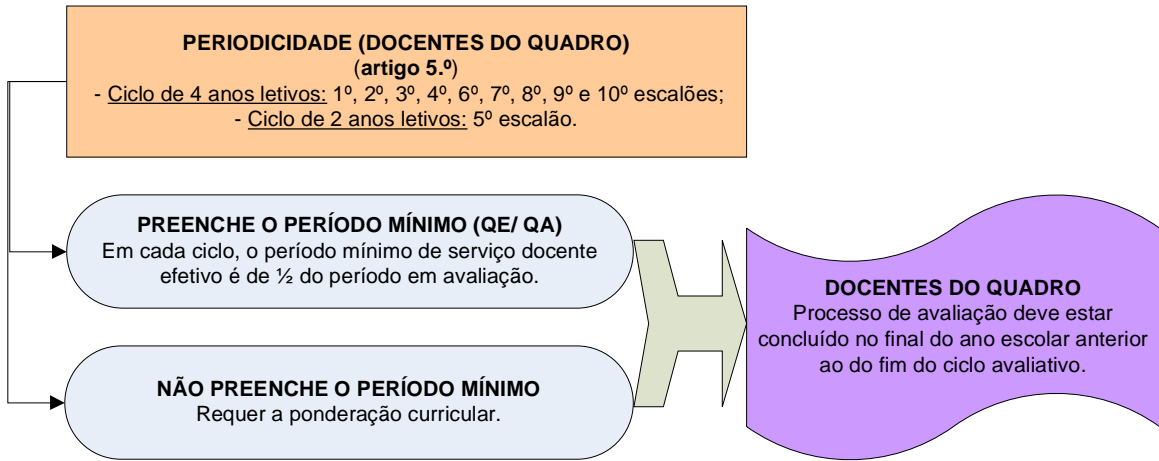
PERIODICIDADE (DOCENTES DO QUADRO)
(artigo 5.º)
- Ciclo de 4 anos letivos: 1º, 2º, 3º, 4º, 6º, 7º, 8º, 9º e 10º escalões;
- Ciclo de 2 anos letivos: 5º escalão.

PREENCHE O PERÍODO MÍNIMO (QE/ QA)
Em cada ciclo, o período mínimo de serviço docente efetivo é de ½ do período em avaliação.

NÃO PREENCHE O PERÍODO MÍNIMO
Requer a ponderação curricular.

DOCENTES DO QUADRO
Processo de avaliação deve estar concluído no final do ano escolar anterior ao do fim do ciclo avaliativo.